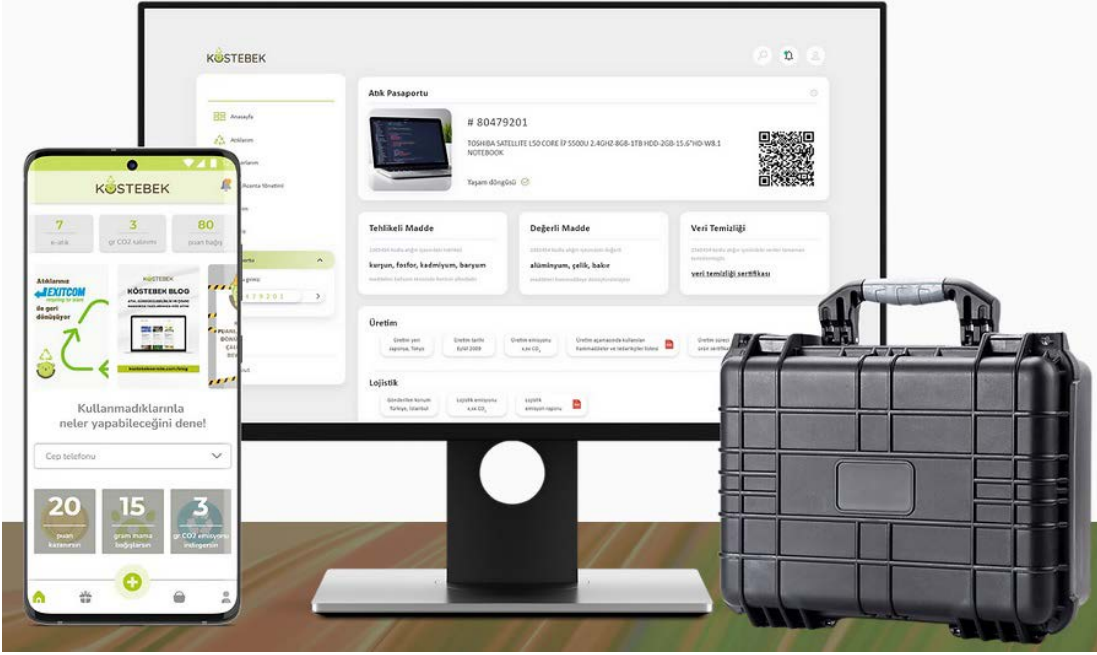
KÖSTEBEK

Anasayfa
Atıklarım
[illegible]

Atık Pasaportu

# 80479201
TOSHIBA SATELLITE L50 CORE İ7 5500U 2.4GHZ-8GB-1TB HDD-2GB-15.6"HD-W8.1 NOTEBOOK

Yaşam döngüsü

Tehlikeli Madde
kurşun, fosfor, kadmiyum, baryum

Değerli Madde
alüminyum, çelik, bakır

Veri Temizliği
veri temizliği sertifikası

Üretim
Üretim yeri Japonya, Tokyo
Üretim tarihi Eylül 2009
Üretim emisyonu 4,xx CO$_2$
Üretim aşamasında kullanılan hammaddeler ve tedarikçiler listesi

Lojistik
Gönderilen konum Türkiye, İstanbul
Lojistik emisyonu 4,xx CO$_2$
Lojistik emisyon raporu

KÖSTEBEK

7 e-atık
3 gr CO2 salınımı
80 puan bağış

Atıklarınız EXITCOM ile geri dönüşüyor

KÖSTEBEK BLOG

Kullanmadıklarınla neler yapabileceğini dene!

Cep telefonu

20 puan kazanırsın
15 gram mama bağışlarsın
3 gr CO2 emisyonu önlersin